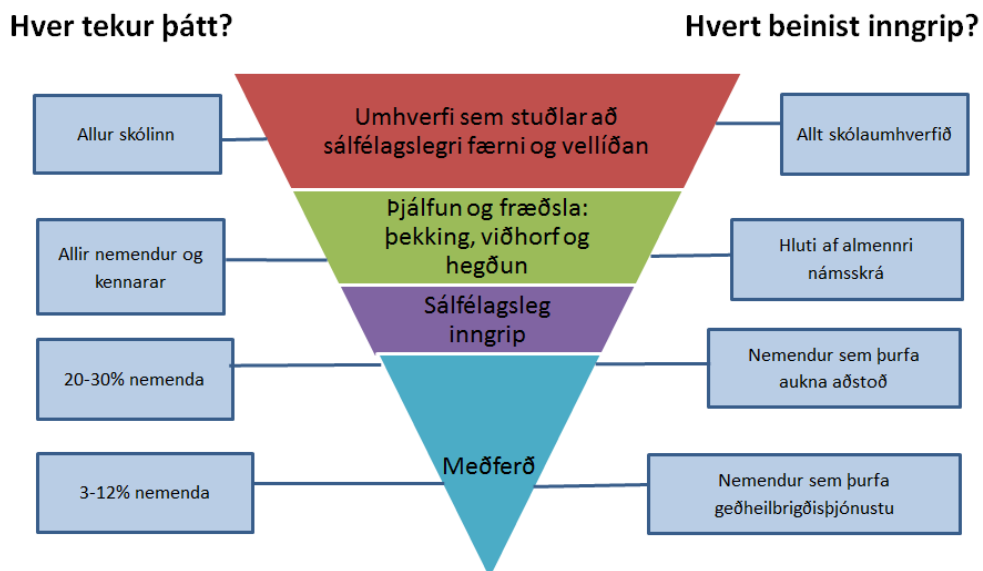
Hver tekur þátt?

Hvert beinist inngrip?

Allur skólinn

Umhverfi sem stuðlar að sálfélagslegri færni og vellíðan

Allt skólaumhverfið

Allir nemendur og kennarar

Þjálfun og fræðsla: þekking, viðhorf og hegðun

Hluti af almennri námsskrá

Sálfélagsleg inngrip

20-30% nemenda

Nemendur sem þurfa aukna aðstoð

Meðferð

3-12% nemenda

Nemendur sem þurfa geðheilbrigðisþjónustu